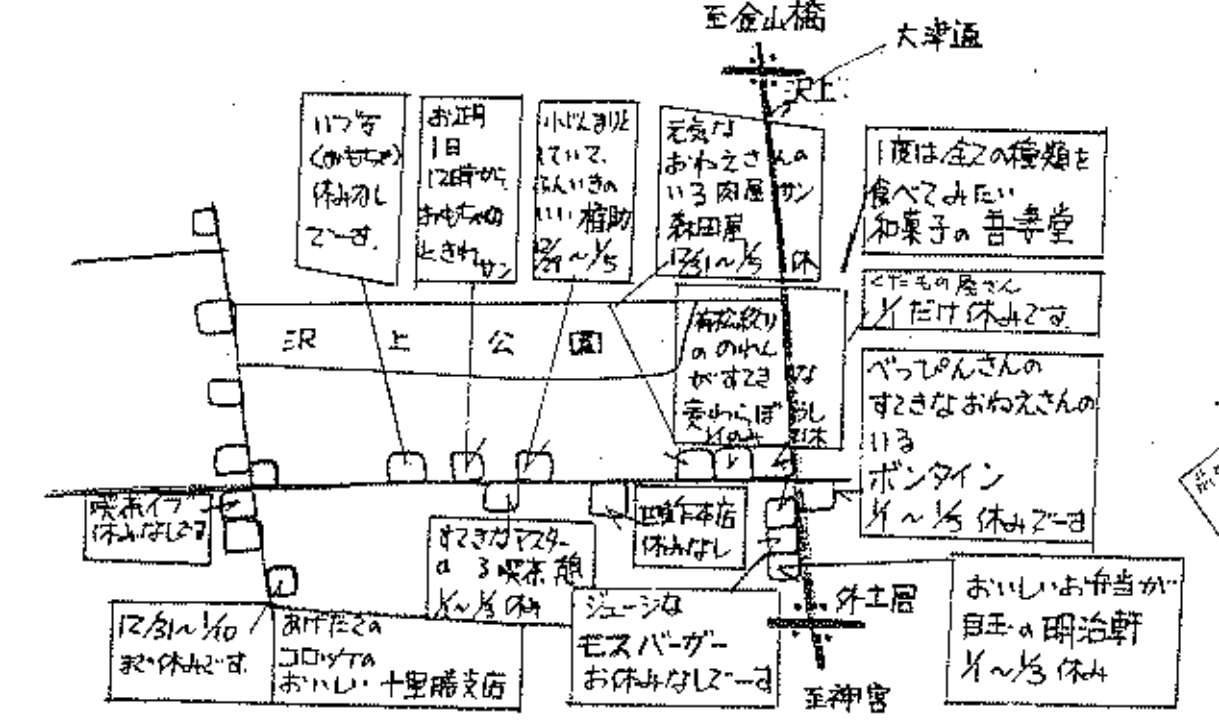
至金山橋

大津通

沢上

いつでも(かもちゃ)休みなしでーす。

お正月1日に時から、おもちゃのときわサン

小さいまりが入っていて、ふんいきのいい稲助 12/31～1/5

元気なおねえさんのいる肉屋サン 森田屋 12/31～1/5 休

1度は全ての種類を食べてみたい 和菓子の 吾妻堂

くだもの屋さん 1/1 だけ休みです

沢　上　公　園

有松絞りののれんがすてきな 麦わらぼうし 1/1のみ休

べっぴんさんのすてきなおねえさんのいる ボンタイン 1/1～1/5 休みでーす

喫茶イブ 休みなしです

すてきなマスターのいる喫茶 魁 1/1～1/3 休み

世界本店 休みなし

外土居

おいしいお弁当が自慢の 明治軒 1/1～1/3 休み

ジューシなモスバーガー お休みなしでーす

至神宮

12/31～1/10まで休みです

あげたてのコロッケのおいしい 十里勝支店

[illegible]